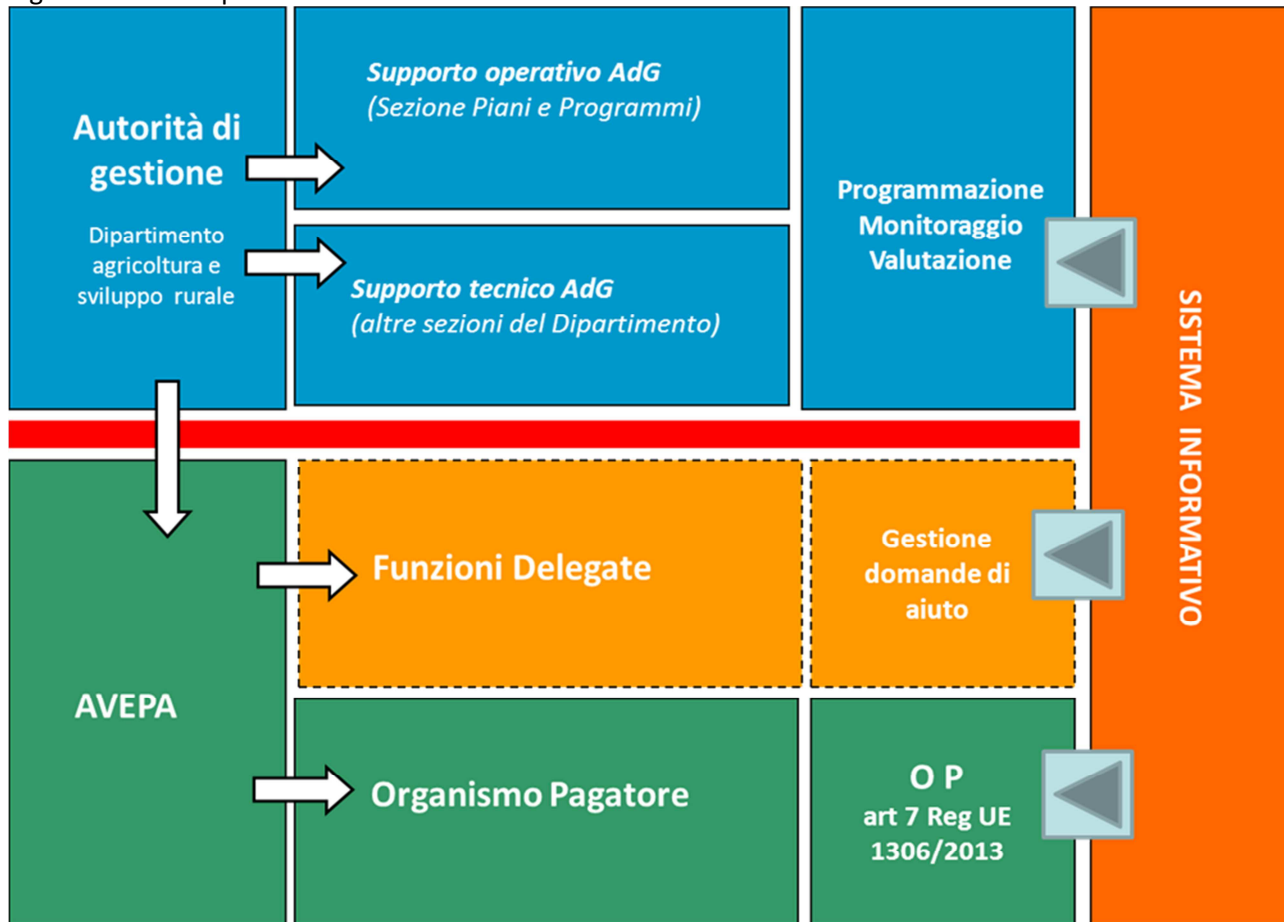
Autorità di gestione

Dipartimento agricoltura e sviluppo rurale

Supporto operativo AdG
(Sezione Piani e Programmi)

Supporto tecnico AdG
(altre sezioni del Dipartimento)

Programmazione
Monitoraggio
Valutazione

SISTEMA INFORMATIVO

AVEPA

Funzioni Delegate

Gestione domande di aiuto

Organismo Pagatore

O P
art 7 Reg UE 1306/2013